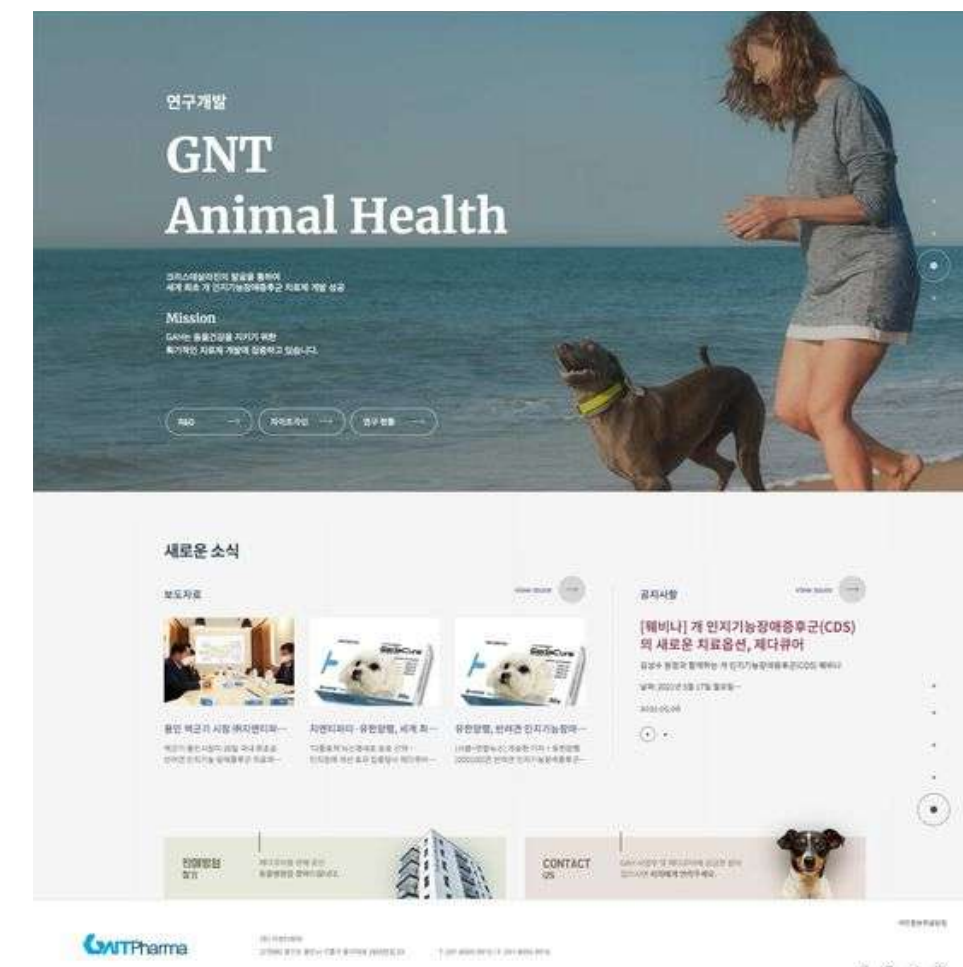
연구개발

GNT
Animal Health

크리스테살리진의 발굴을 통하여
세계 최초 개 인지기능장애증후군 치료제 개발 성공

Mission
GNT는 동물건강을 지키기 위한
획기적인 치료제 개발에 집중하고 있습니다.

R&D → 파이프라인 → 연구 현황 →

새로운 소식

보도자료

VIEW MORE

공지사항

VIEW MORE

[웨비나] 개 인지기능장애증후군(CDS)의 새로운 치료옵션, 제다큐어

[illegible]

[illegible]

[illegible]

용인 액군기 시정 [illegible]

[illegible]

지엔티파마 · 유한양행, 세계 최...

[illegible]

유한양행, 반려견 인지기능장애...

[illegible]

판매병원
찾기

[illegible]

CONTACT
US

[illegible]

GNTPharma

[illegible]